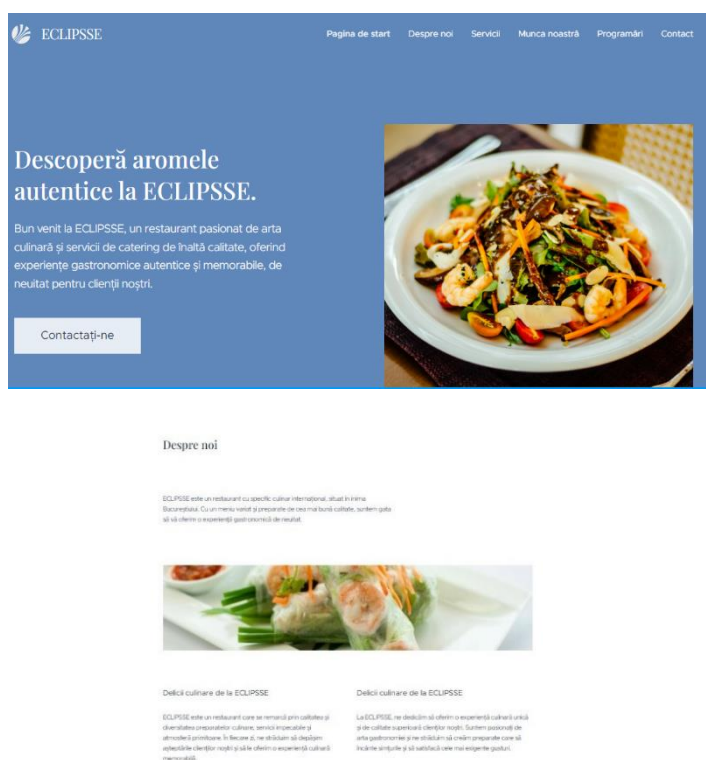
ECLIPSSE

Pagina de start Despre noi Servicii Munca noastră Programări Contact

Descoperă aromele autentice la ECLIPSSE.

Bun venit la ECLIPSSE, un restaurant pasionat de arta culinară și servicii de catering de înaltă calitate, oferind experiențe gastronomice autentice și memorabile, de neuitat pentru clienții noștri.

Contactați-ne

Despre noi

ECLIPSSE este un restaurant cu specific culinar internațional, situat în inima Bucureștiului. Cu un meniu variat și preparate de cea mai bună calitate, suntem gata să vă oferim o experiență gastronomică de neuitat.

Delicii culinare de la ECLIPSSE

ECLIPSSE este un restaurant care se remarcă prin calitatea și diversitatea preparatelor culinare, servicii impecabile și atmosferă primitoare. În fiecare zi, ne străduim să depășim așteptările clienților noștri și să le oferim o experiență culinară memorabilă.

Delicii culinare de la ECLIPSSE

La ECLIPSSE, ne dedicăm să oferim o experiență culinară unică și de calitate superioară clienților noștri. Suntem pasionați de arta gastronomiei și ne străduim să creăm preparate care să încânte simțurile și să satisfacă cele mai exigente gusturi.